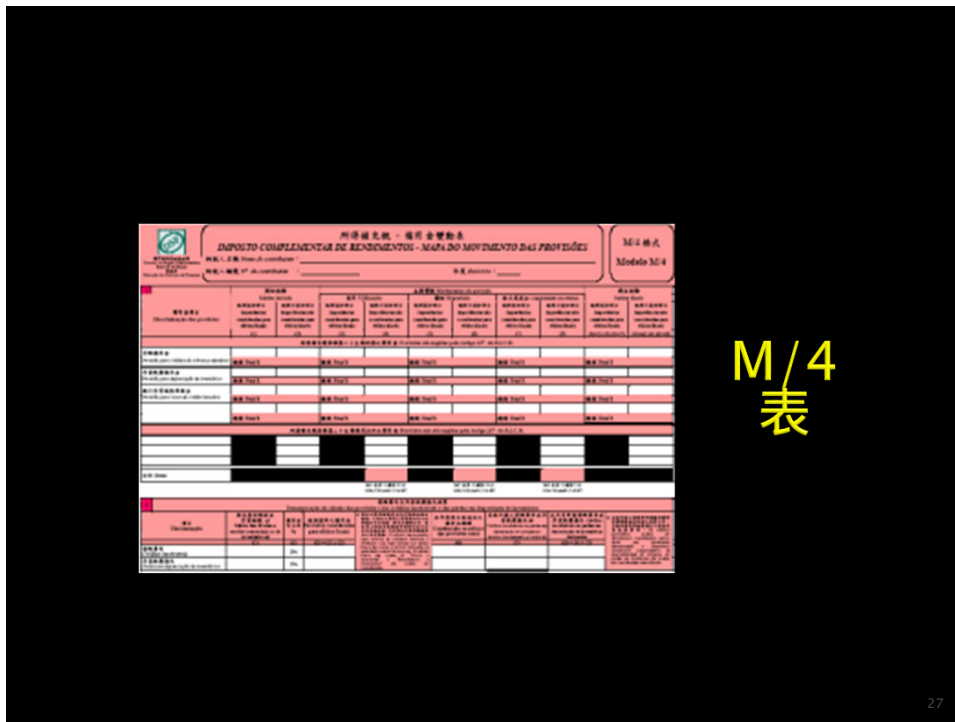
所得補充稅 - 備用金變動表
IMPOSTO COMPLEMENTAR DE RENDIMENTOS - MAPA DO MOVIMENTO DAS PROVISÕES

M/4 格式
Modelo M/4

納稅人名稱 Nome do contribuinte :
納稅人編號 Nº de contribuinte :
年度 Exercício :

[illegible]

M/4
表

27